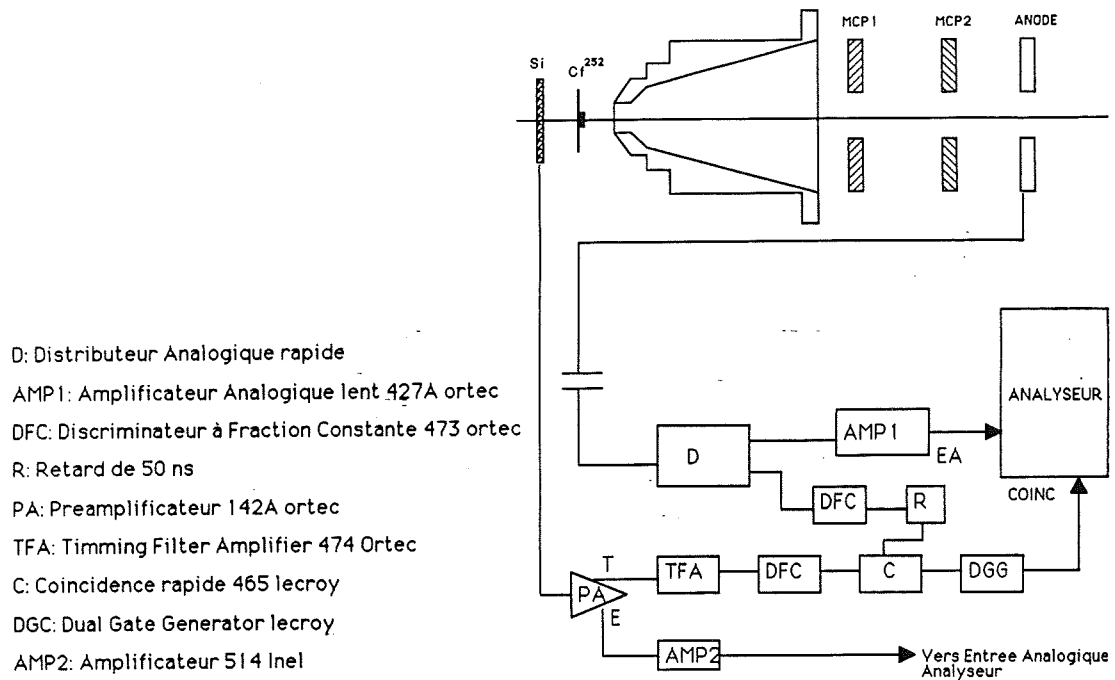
Si $Cf^{252}$ MCP1 MCP2 ANODE

D: Distributeur Analogique rapide

AMP1: Amplificateur Analogique lent 427A ortec

DFC: Discriminateur à Fraction Constante 473 ortec

R: Retard de 50 ns

PA: Preamplificateur 142A ortec

TFA: Timming Filter Amplifier 474 Ortec

C: Coincidence rapide 465 lecroy

DGC: Dual Gate Generator lecroy

AMP2: Amplificateur 514 Inel

ANALYSEUR

D

AMP1

EA

COINC

DFC

R

T

TFA

DFC

C

DGG

PA

E

AMP2

Vers Entree Analogique Analyseur